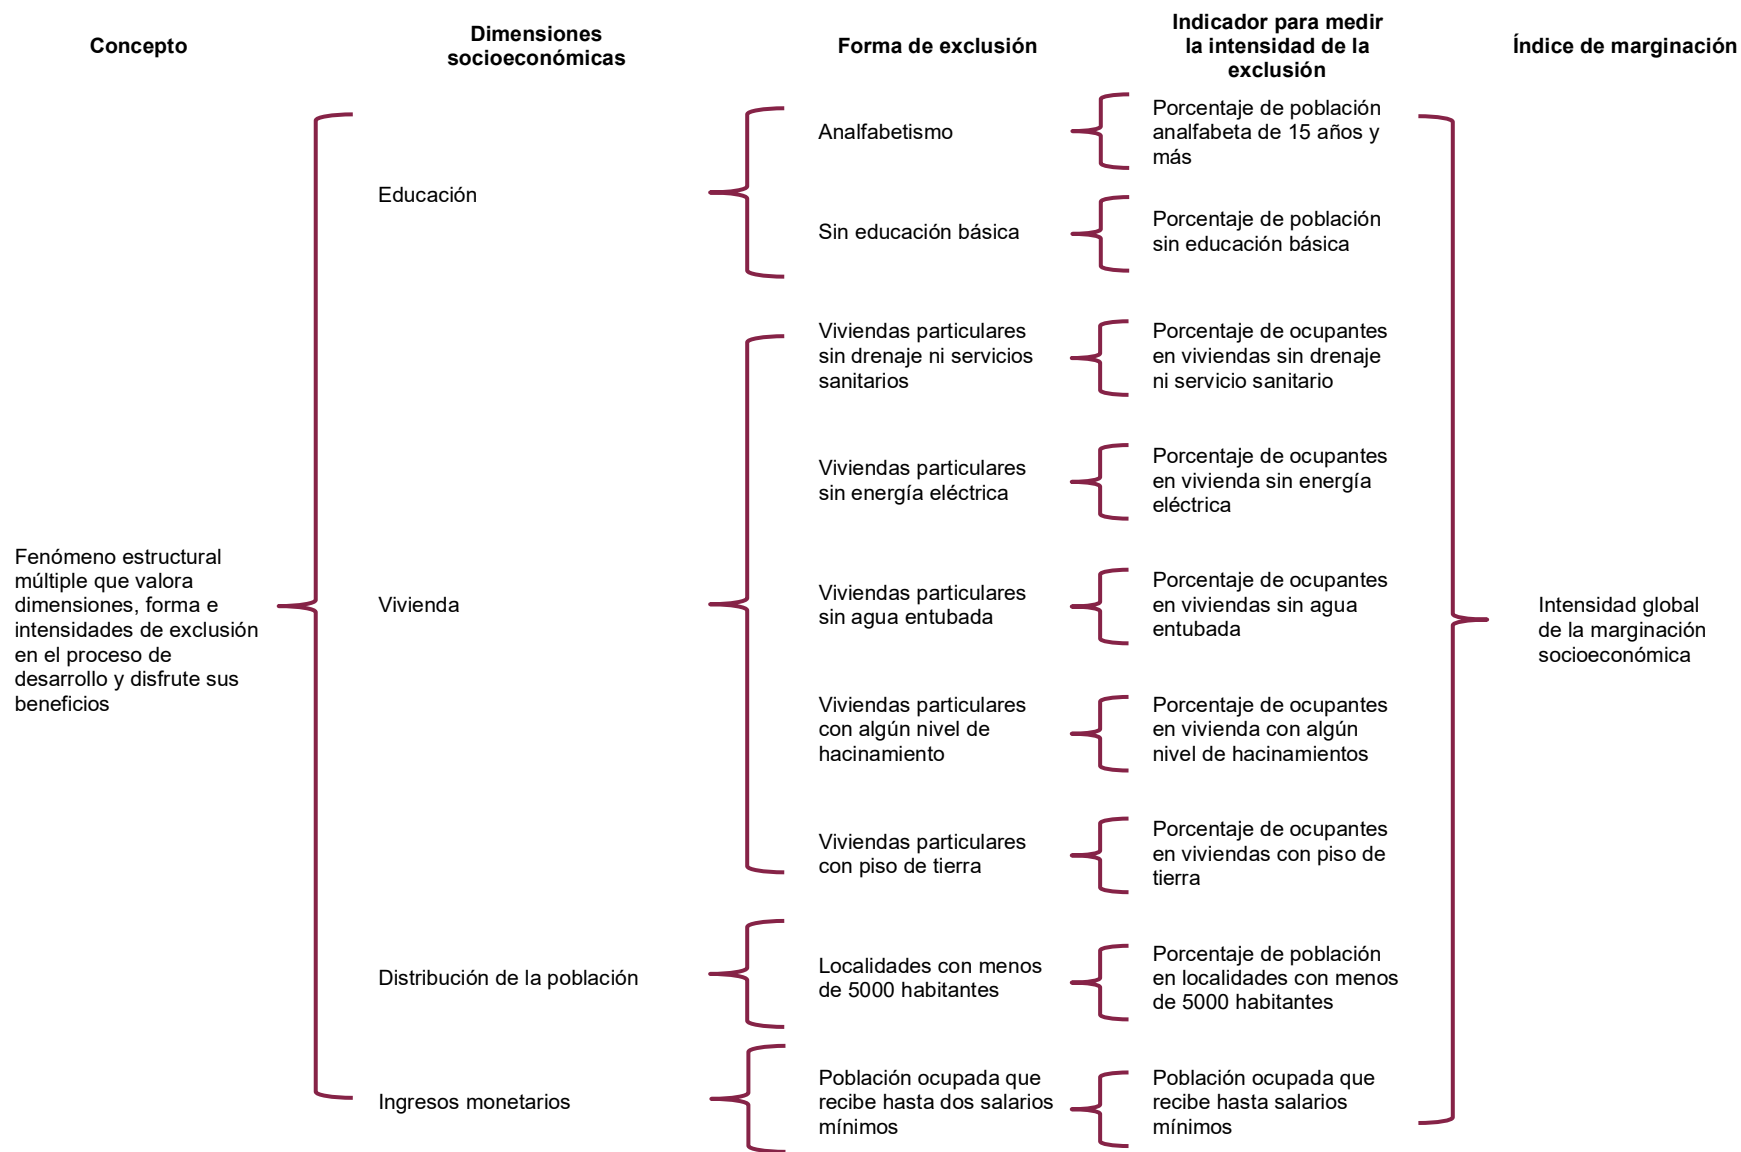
Concepto

Dimensiones socioeconómicas

Forma de exclusión

Indicador para medir la intensidad de la exclusión

Índice de marginación

Fenómeno estructural múltiple que valora dimensiones, forma e intensidades de exclusión en el proceso de desarrollo y disfrute sus beneficios

Educación

Analfabetismo

Porcentaje de población analfabeta de 15 años y más

Sin educación básica

Porcentaje de población sin educación básica

Vivienda

Viviendas particulares sin drenaje ni servicios sanitarios

Porcentaje de ocupantes en viviendas sin drenaje ni servicio sanitario

Viviendas particulares sin energía eléctrica

Porcentaje de ocupantes en vivienda sin energía eléctrica

Viviendas particulares sin agua entubada

Porcentaje de ocupantes en viviendas sin agua entubada

Viviendas particulares con algún nivel de hacinamiento

Porcentaje de ocupantes en vivienda con algún nivel de hacinamientos

Viviendas particulares con piso de tierra

Porcentaje de ocupantes en viviendas con piso de tierra

Distribución de la población

Localidades con menos de 5000 habitantes

Porcentaje de población en localidades con menos de 5000 habitantes

Ingresos monetarios

Población ocupada que recibe hasta dos salarios mínimos

Población ocupada que recibe hasta salarios mínimos

Intensidad global de la marginación socioeconómica